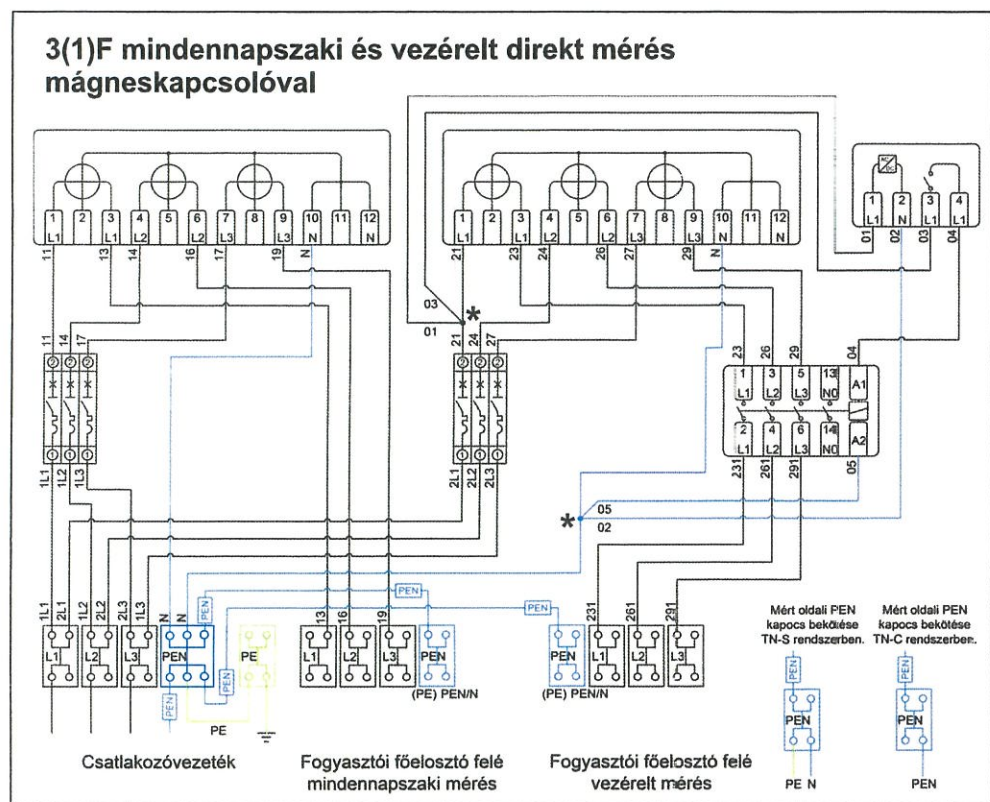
3(1)F mindennapszaki és vezérelt direkt mérés mágneskapcsolóval

1 L1 2 3 L1 4 L2 5 6 L2 7 L3 8 9 L3 10 N 11 12 N

11 13 14 16 17 19 N

1 L1 2 3 L1 4 L2 5 6 L2 7 L3 8 9 L3 10 N 11 12 N

21 23 24 26 27 29 N

1 L1 2 N 3 L1 4 L1

01 02 03 04

03 01 21 24 27

11 14 17

1L1 1L2 1L3

2L1 2L2 2L3

23 26 29 04

1 L1 3 L2 5 L3 13 NO A1

2 L1 4 L2 6 L3 14 NO A2

231 261 291 05

05 02

1L1 2L1 1L2 2L2 1L3 2L3 N N PEN

PEN PEN PEN PEN

L1 L2 L3 PEN PE

PE

13 16 19

L1 L2 L3 PEN

(PE) PEN/N

231 261 291

PEN L1 L2 L3

(PE) PEN/N

Mért oldali PEN kapocs bekötése TN-S rendszerben.

Mért oldali PEN kapocs bekötése TN-C rendszerben.

PEN PEN PEN PEN

PE N PEN

Csatlakozóvezeték

Fogyasztói főelosztó felé mindennapszaki mérés

Fogyasztói főelosztó felé vezérelt mérés